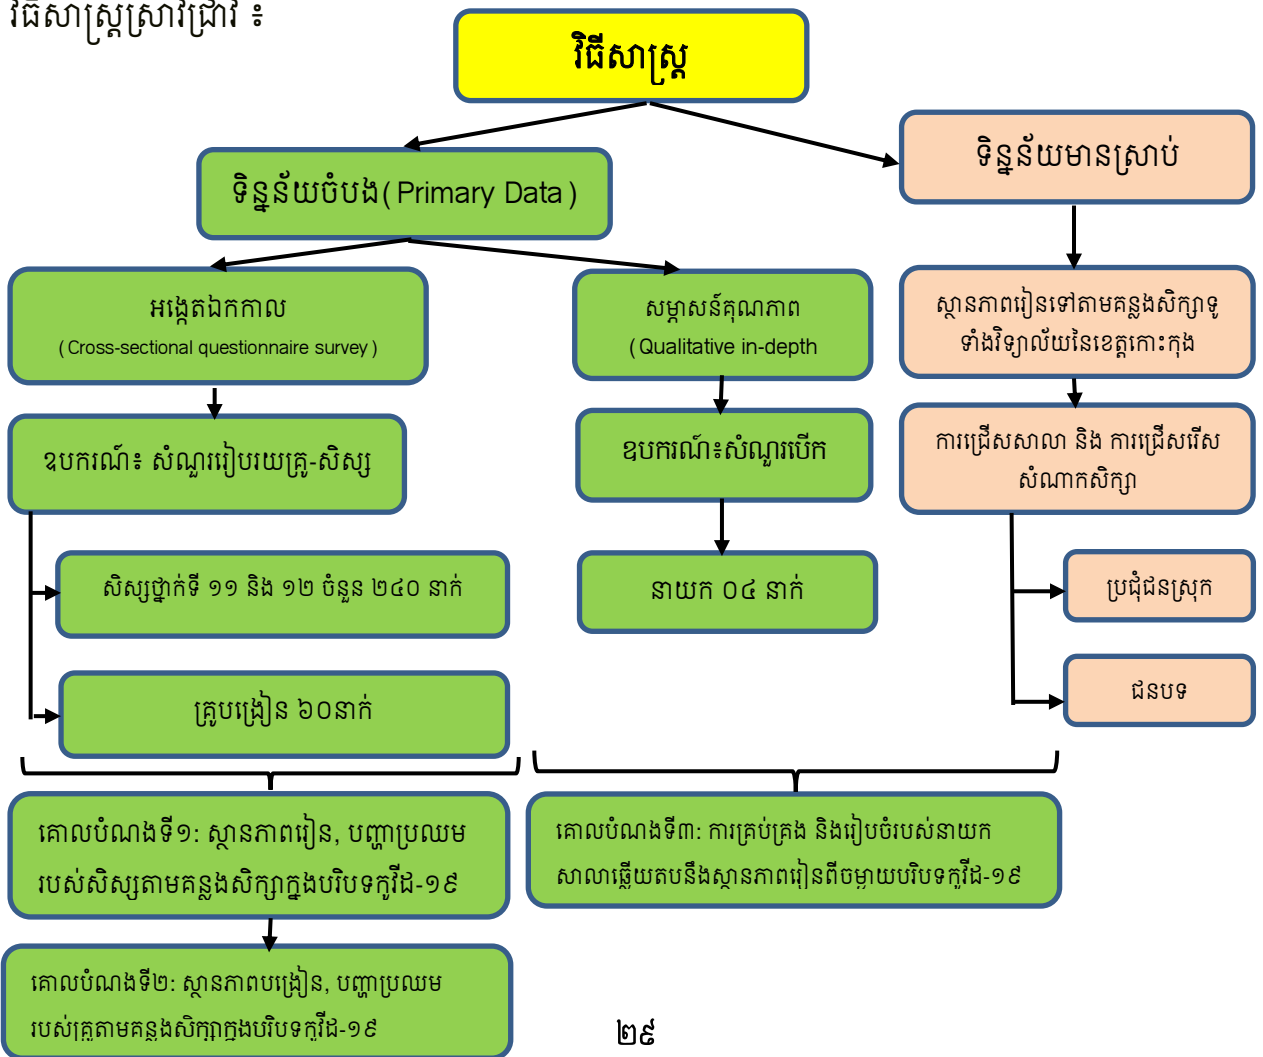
វិធីសាស្ត្រស្រាវជ្រាវ ៖

វិធីសាស្ត្រ

ទិន្នន័យចំបង( Primary Data )

ទិន្នន័យមានស្រាប់

អង្កេតឯកកាល
( Cross-sectional questionnaire survey )

សម្ភាសន៍គុណភាព
( Qualitative in-depth

ស្ថានភាពរៀនទៅតាមគន្លងសិក្សាទូទាំងវិទ្យាល័យនៃខេត្តកោះកុង

ឧបករណ៍៖ សំណួររៀបរយគ្រូ-សិស្ស

ឧបករណ៍៖សំណួរបើក

ការជ្រើសសាលា និង ការជ្រើសរើសសំណាកសិក្សា

សិស្សថ្នាក់ទី ១១ និង ១២ ចំនួន ២៤០ នាក់

នាយក ០៤ នាក់

ប្រជុំជនស្រុក

គ្រូបង្រៀន ៦០នាក់

ជនបទ

គោលបំណងទី១: ស្ថានភាពរៀន, បញ្ហាប្រឈមរបស់សិស្សតាមគន្លងសិក្សាក្នុងបរិបទកូវីដ-១៩

គោលបំណងទី៣: ការគ្រប់គ្រង និងរៀបចំរបស់នាយកសាលាឆ្លើយតបនឹងស្ថានភាពរៀនពីចម្ងាយបរិបទកូវីដ-១៩

គោលបំណងទី២: ស្ថានភាពបង្រៀន, បញ្ហាប្រឈមរបស់គ្រូតាមគន្លងសិក្សាក្នុងបរិបទកូវីដ-១៩

២៩